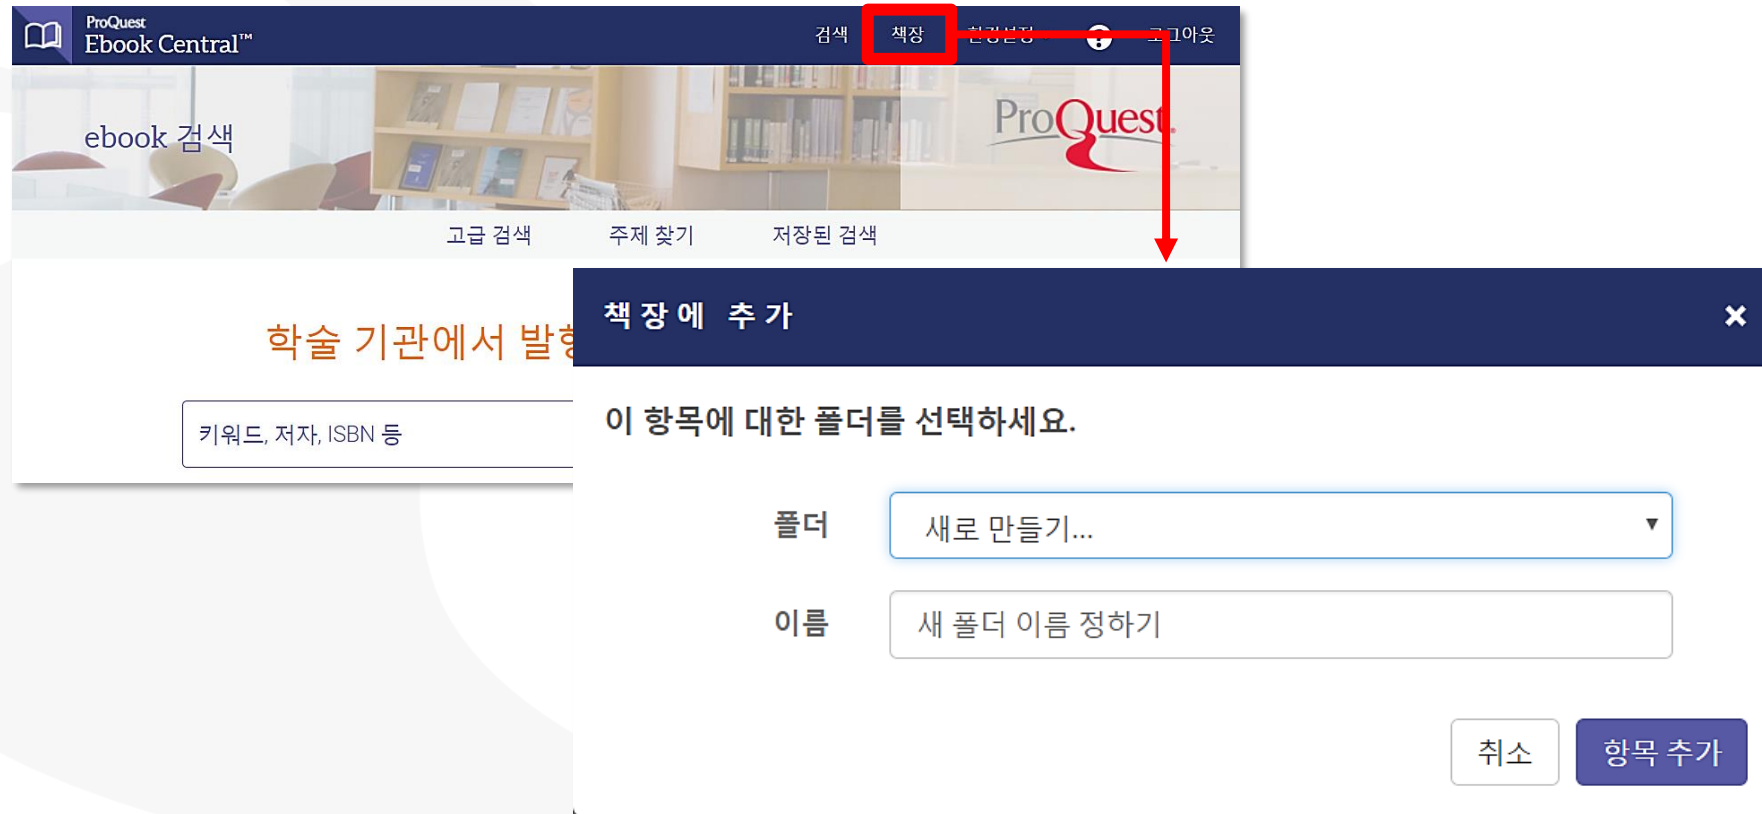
ProQuest
Ebook Central™

검색 책장 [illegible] ? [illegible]아웃

ebook 검색

ProQuest

고급 검색 주제 찾기 저장된 검색

학술 기관에서 발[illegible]

키워드, 저자, ISBN 등

책장에 추가

×

이 항목에 대한 폴더를 선택하세요.

폴더 새로 만들기... ▾

이름 새 폴더 이름 정하기

취소 항목 추가